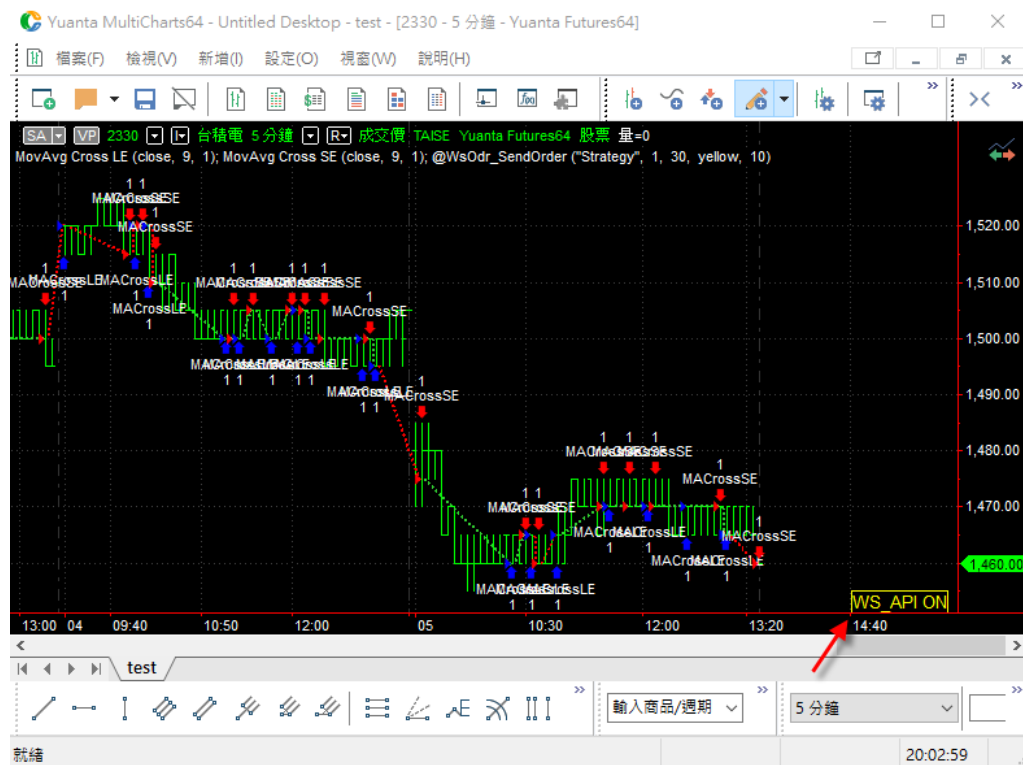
Yuanta MultiCharts64 - Untitled Desktop - test - [2330 - 5 分鐘 - Yuanta Futures64]

檔案(F) 檢視(V) 新增(I) 設定(O) 視窗(W) 說明(H)

SA VP 2330 台積電 5 分鐘 R 成交價 TAISE Yuanta Futures64 股票 量=0
MovAvg Cross LE (close, 9, 1); MovAvg Cross SE (close, 9, 1); @WsOdr_SendOrder ("Strategy", 1, 30, yellow, 10)

MACrossSE
MACrossLE
1

1,520.00
1,510.00
1,500.00
1,490.00
1,480.00
1,470.00
1,460.00

WS_API ON

13:00 04 09:40 10:50 12:00 05 10:30 12:00 13:20 14:40

test

輸入商品/週期
5 分鐘

就緒
20:02:59